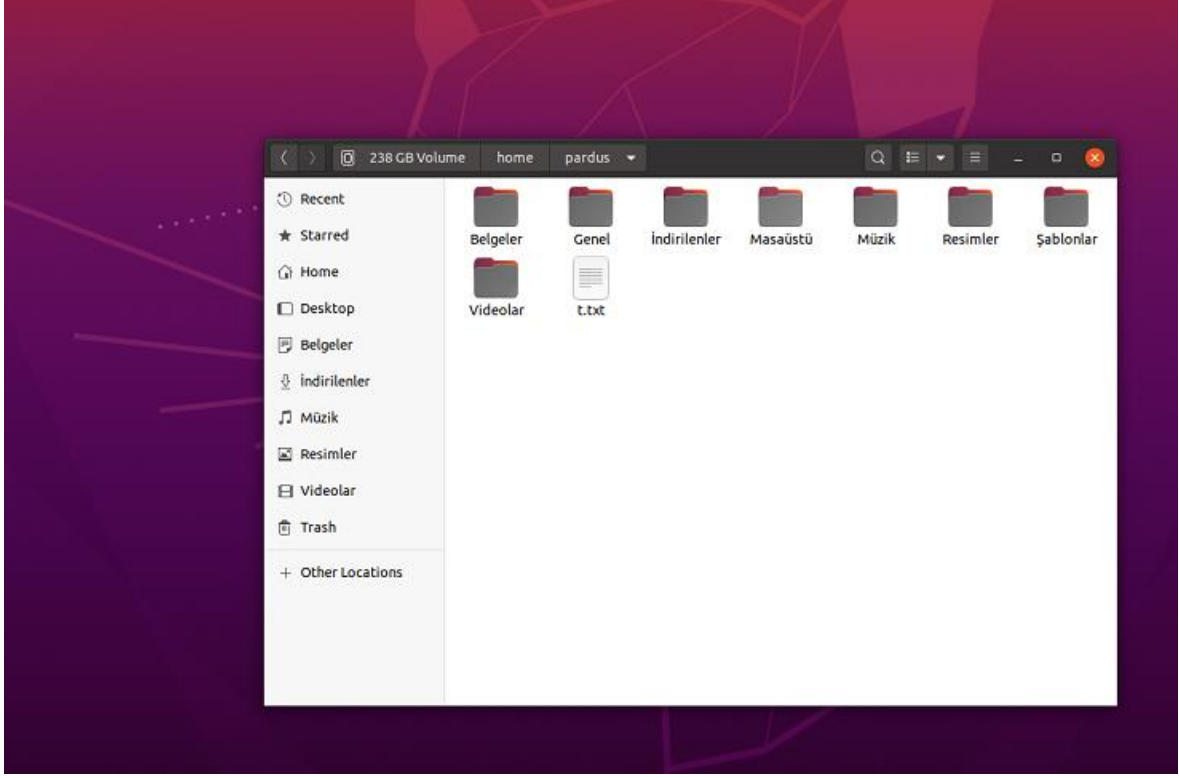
238 GB Volume
home
pardus

Recent
Starred
Home
Desktop
Belgeler
İndirilenler
Müzik
Resimler
Videolar
Trash
+ Other Locations

Belgeler
Genel
İndirilenler
Masaüstü
Müzik
Resimler
Şablonlar
Videolar
t.txt